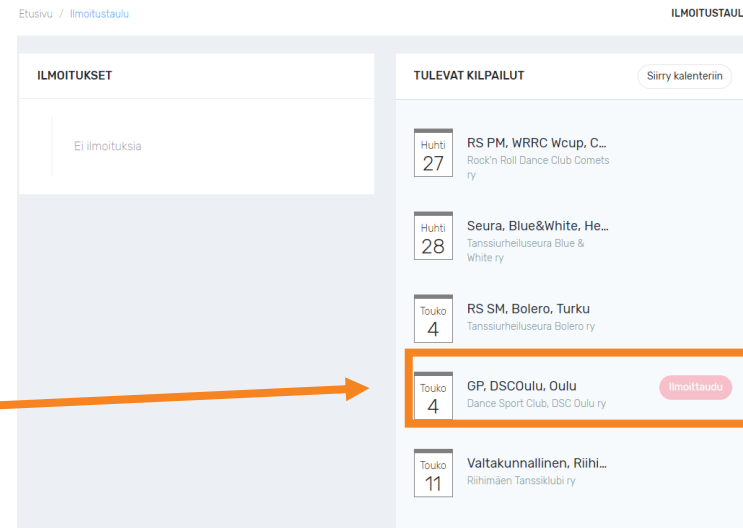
Etusivu / Ilmoitustaulu

ILMOITUSTAUL

ILMOITUKSET

Ei ilmoituksia

TULEVAT KILPAILUT

Siirry kalenteriin

Huhti
27
RS PM, WRRC Wcup, C...
Rock'n Roll Dance Club Comets ry

Huhti
28
Seura, Blue&White, He...
Tanssiurheiluseura Blue & White ry

Touko
4
RS SM, Bolero, Turku
Tanssiurheiluseura Bolero ry

Touko
4
GP, DSCOulu, Oulu
Dance Sport Club, DSC Oulu ry
Ilmoittaudu

Touko
11
Valtakunnallinen, Riihi...
Riihimäen Tanssiklubi ry